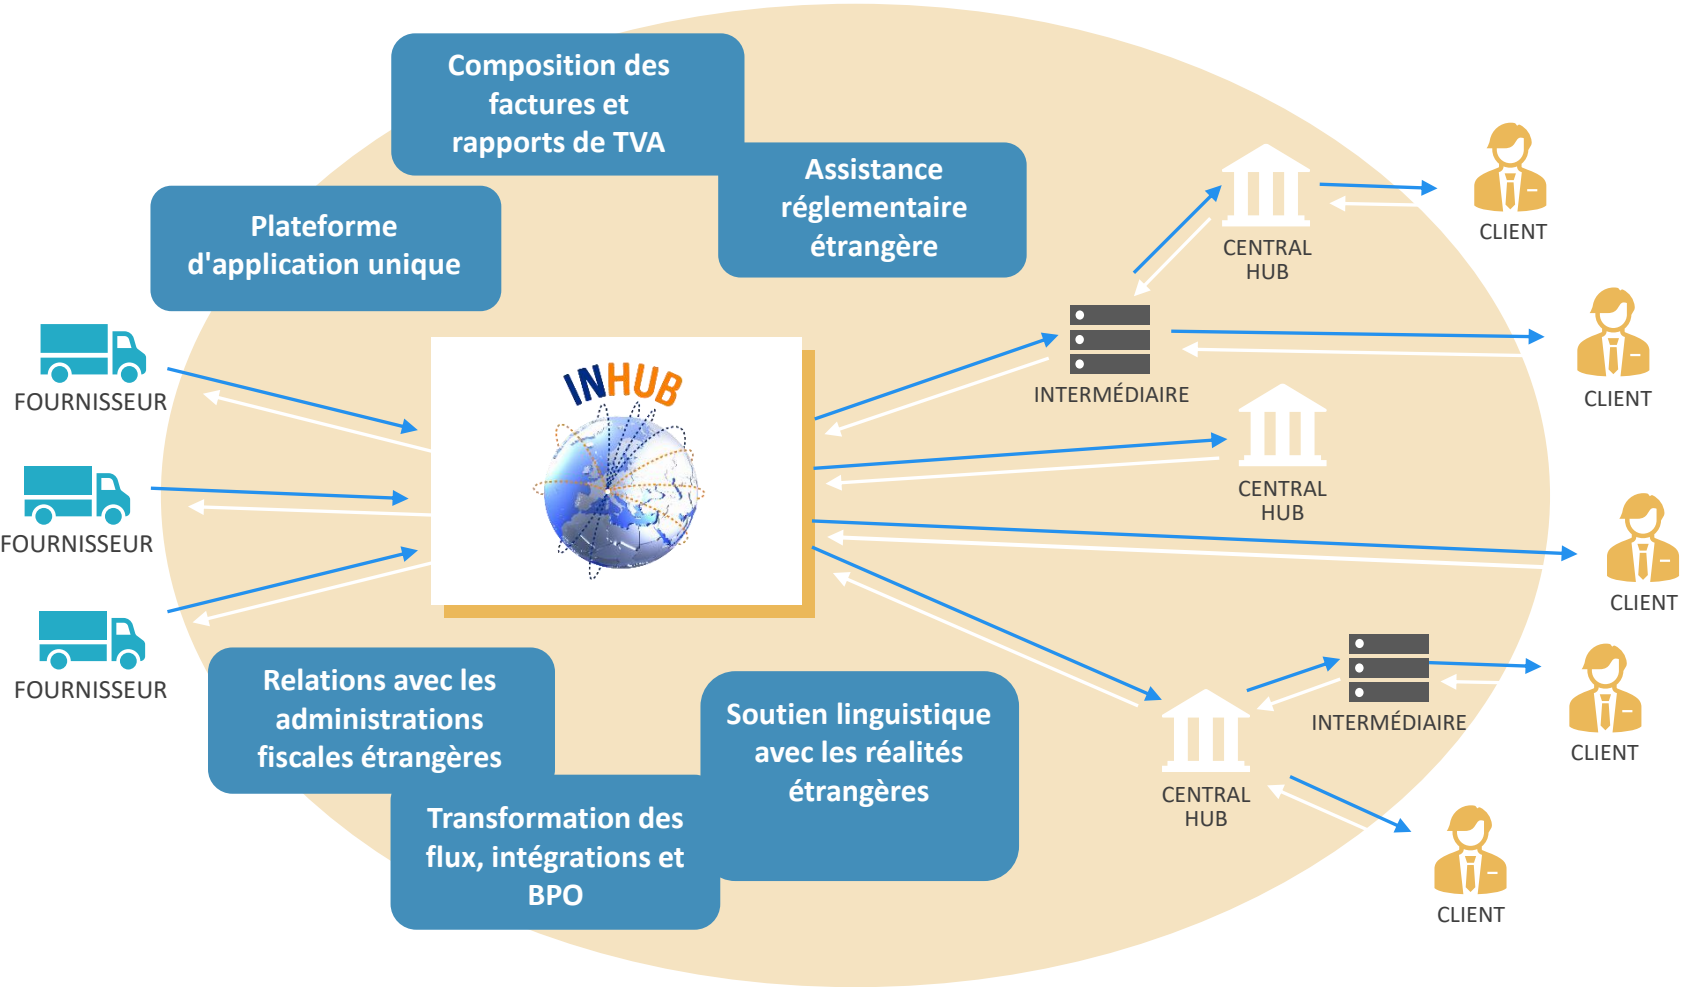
Composition des factures et rapports de TVA

Assistance réglementaire étrangère

Plateforme d'application unique

CENTRAL HUB

CLIENT

INTERMÉDIAIRE

CLIENT

FOURNISSEUR

INHUB

FOURNISSEUR

CENTRAL HUB

CLIENT

FOURNISSEUR

INTERMÉDIAIRE

CLIENT

Relations avec les administrations fiscales étrangères

Soutien linguistique avec les réalités étrangères

CENTRAL HUB

Transformation des flux, intégrations et BPO

CLIENT